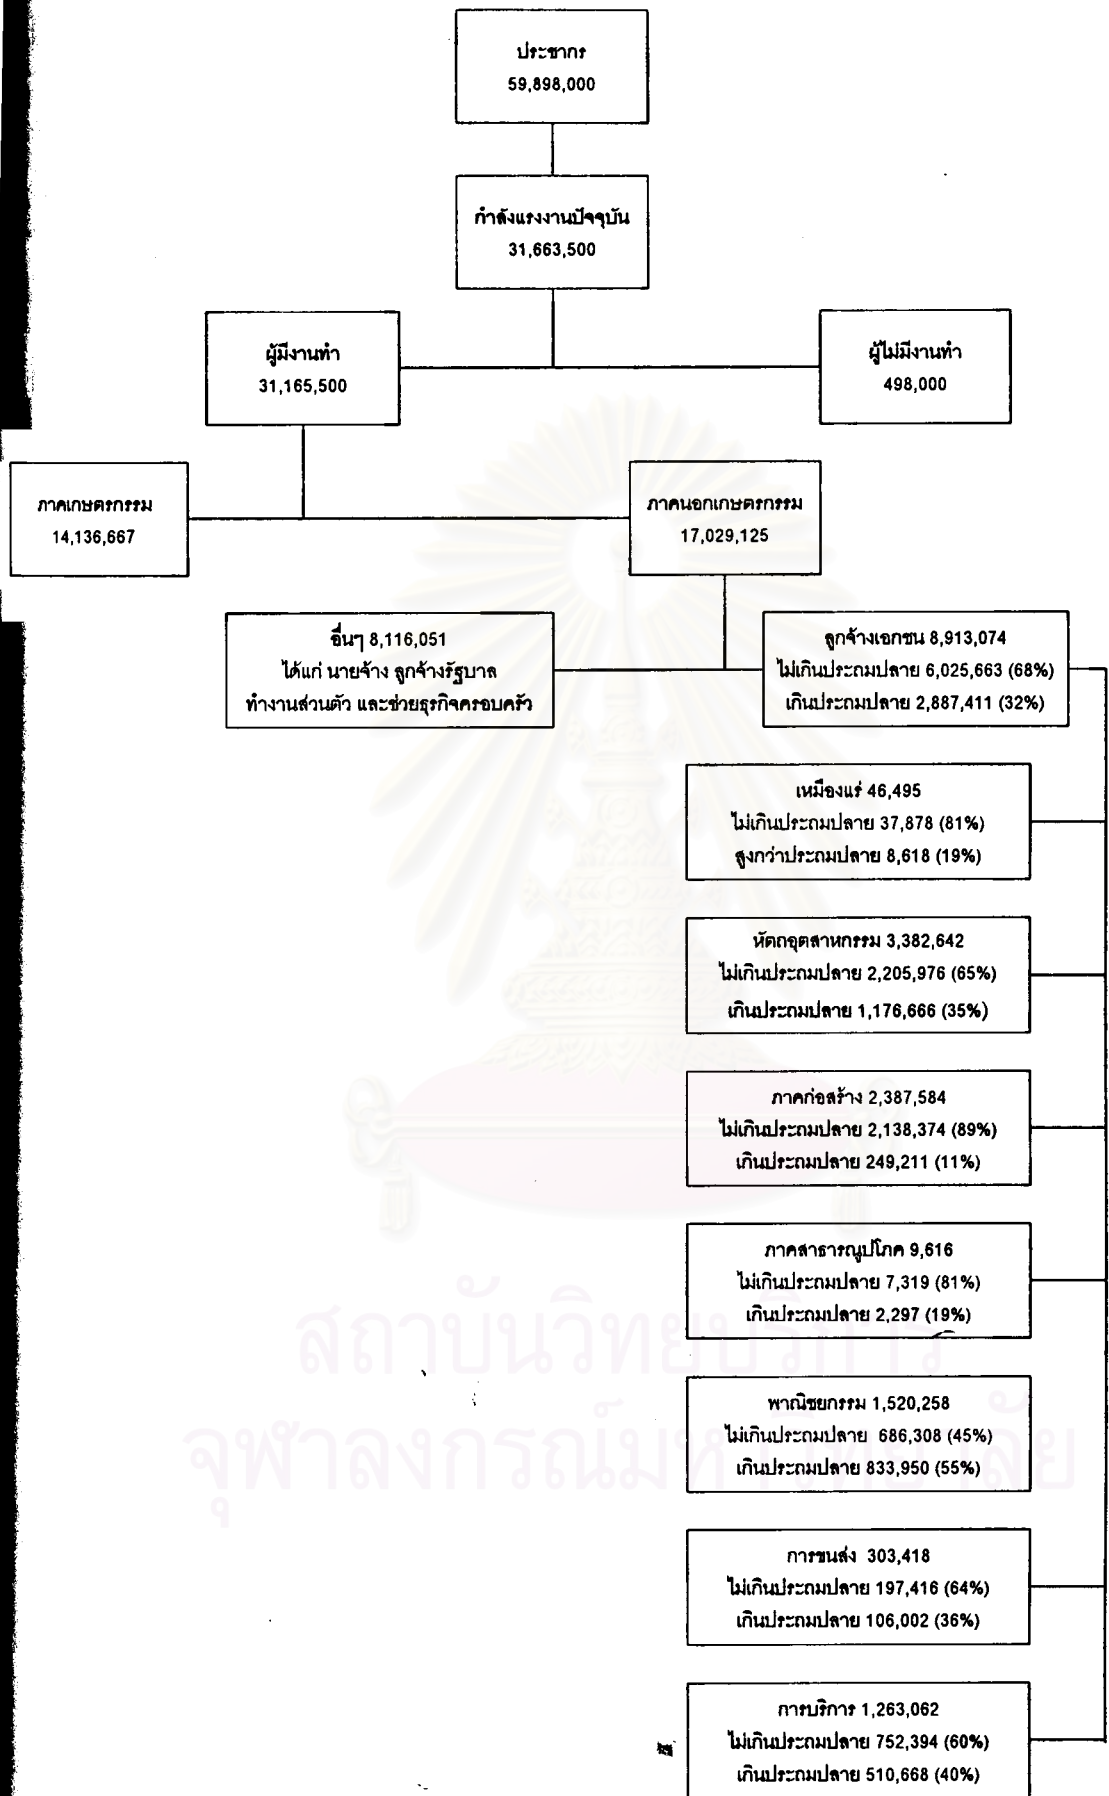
ประชากร
59,898,000

กำลังแรงงานปัจจุบัน
31,663,500

ผู้มีงานทำ
31,165,500

ผู้ไม่มีงานทำ
498,000

ภาคเกษตรกรรม
14,136,667

ภาคนอกเกษตรกรรม
17,029,125

อื่นๆ 8,116,051
ได้แก่ นายจ้าง ลูกจ้างรัฐบาล
ทำงานส่วนตัว และช่วยธุรกิจครอบครัว

ลูกจ้างเอกชน 8,913,074
ไม่เกินประถมปลาย 6,025,663 (68%)
เกินประถมปลาย 2,887,411 (32%)

เหมืองแร่ 46,495
ไม่เกินประถมปลาย 37,878 (81%)
สูงกว่าประถมปลาย 8,618 (19%)

หัตถอุตสาหกรรม 3,382,642
ไม่เกินประถมปลาย 2,205,976 (65%)
เกินประถมปลาย 1,176,666 (35%)

ภาคก่อสร้าง 2,387,584
ไม่เกินประถมปลาย 2,138,374 (89%)
เกินประถมปลาย 249,211 (11%)

ภาคสาธารณูปโภค 9,616
ไม่เกินประถมปลาย 7,319 (81%)
เกินประถมปลาย 2,297 (19%)

พาณิชยกรรม 1,520,258
ไม่เกินประถมปลาย 686,308 (45%)
เกินประถมปลาย 833,950 (55%)

การขนส่ง 303,418
ไม่เกินประถมปลาย 197,416 (64%)
เกินประถมปลาย 106,002 (36%)

การบริการ 1,263,062
ไม่เกินประถมปลาย 752,394 (60%)
เกินประถมปลาย 510,668 (40%)

สถาบันวิทยบริการ
จุฬาลงกรณ์มหาวิทยาลัย